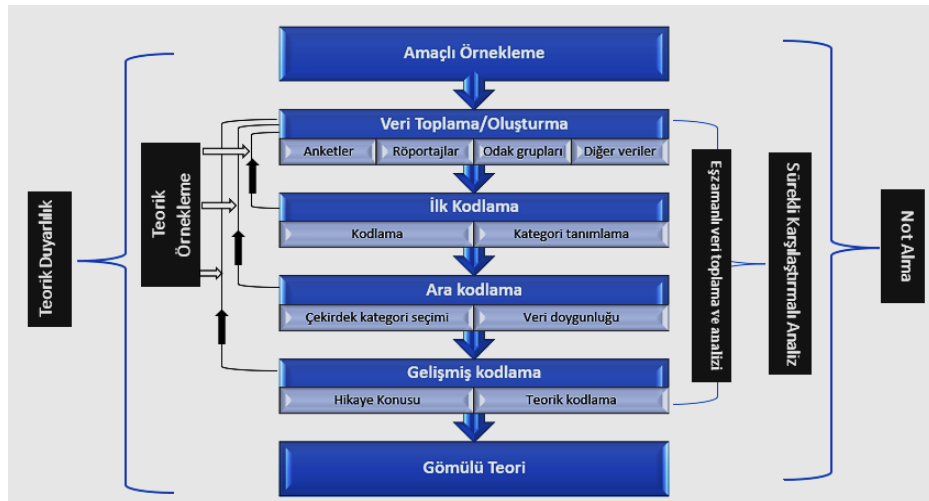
Teorik Duyarlılık

Teorik Örnekleme

Amaçlı Örnekleme

Veri Toplama/Oluşturma

Anketler | Röportajlar | Odak grupları | Diğer veriler

İlk Kodlama

Kodlama | Kategori tanımlama

Ara kodlama

Çekirdek kategori seçimi | Veri doygunluğu

Gelişmiş kodlama

Hikaye Konusu | Teorik kodlama

Gömülü Teori

Eşzamanlı veri toplama ve analizi

Sürekli Karşılaştırmalı Analiz

Not Alma